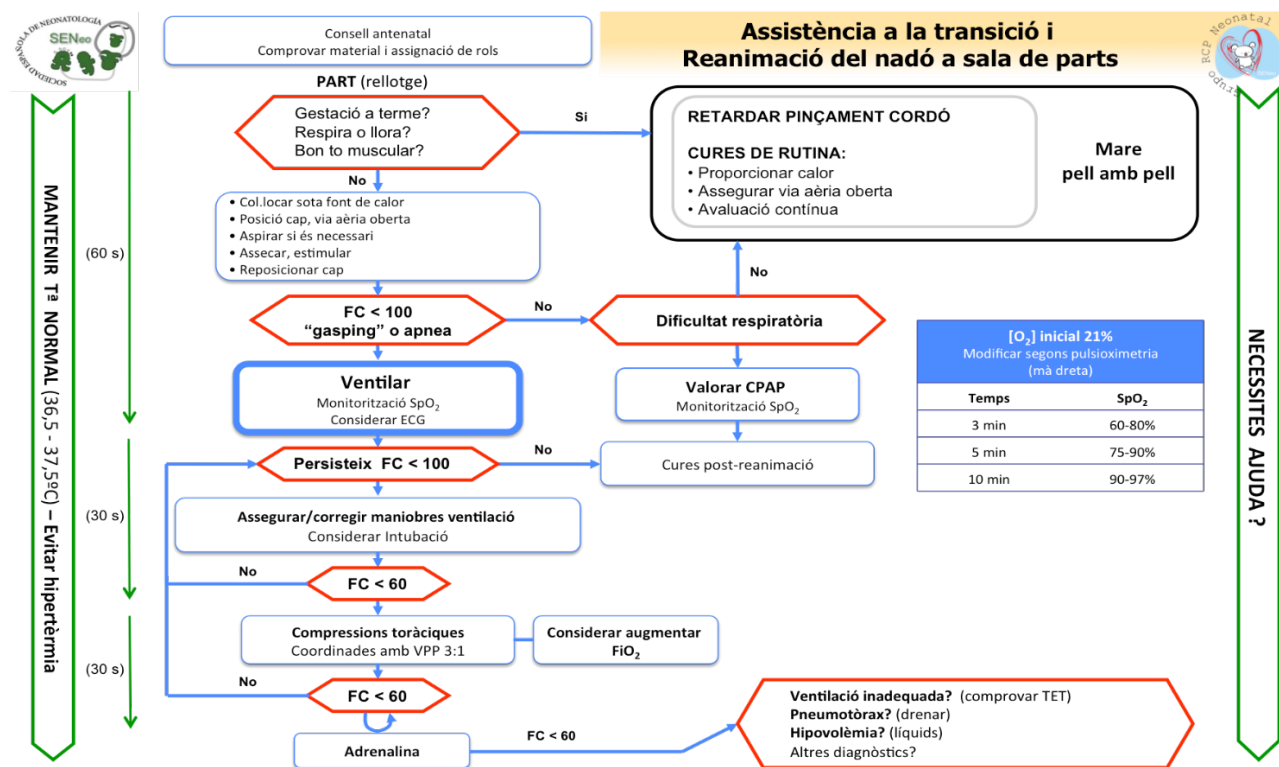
SOCIEDAD ESPAÑOLA DE NEONATOLOGÍA
SENeo

Grupo RCP Neonatal

Assistència a la transició i Reanimació del nadó a sala de parts

Consell antenatal
Comprovar material i assignació de rols

PART (rellotge)

Gestació a terme?
Respira o llora?
Bon to muscular?

Si

RETARDAR PINÇAMENT CORDÓ

CURES DE RUTINA:
• Proporcionar calor
• Assegurar via aèria oberta
• Avaluació contínua

Mare
pell amb pell

No

• Col.locar sota font de calor
• Posició cap, via aèria oberta
• Aspirar si és necessari
• Assecar, estimular
• Reposicionar cap

(60 s)

No

FC < 100
"gasping" o apnea

No

Dificultat respiratòria

Ventilar
Monitorització $SpO_2$
Considerar ECG

Valorar CPAP
Monitorització $SpO_2$

| $[O_2]$ inicial 21% Modificar segons pulsioximetria (mà dreta) | |
|---|---|
| Temps | $SpO_2$ |
| 3 min | 60-80% |
| 5 min | 75-90% |
| 10 min | 90-97% |

Persisteix FC < 100

No

Cures post-reanimació

(30 s)

Assegurar/corregir maniobres ventilació
Considerar Intubació

No

FC < 60

Compressions toràciques
Coordinades amb VPP 3:1

Considerar augmentar $FiO_2$

(30 s)

No

FC < 60

Adrenalina

FC < 60

Ventilació inadequada? (comprovar TET)
Pneumotòrax? (drenar)
Hipovolèmia? (líquids)
Altres diagnòstics?

MANTENIR Tª NORMAL (36,5 - 37,5ºC) – Evitar hipertèrmia

NECESSITES AJUDA ?